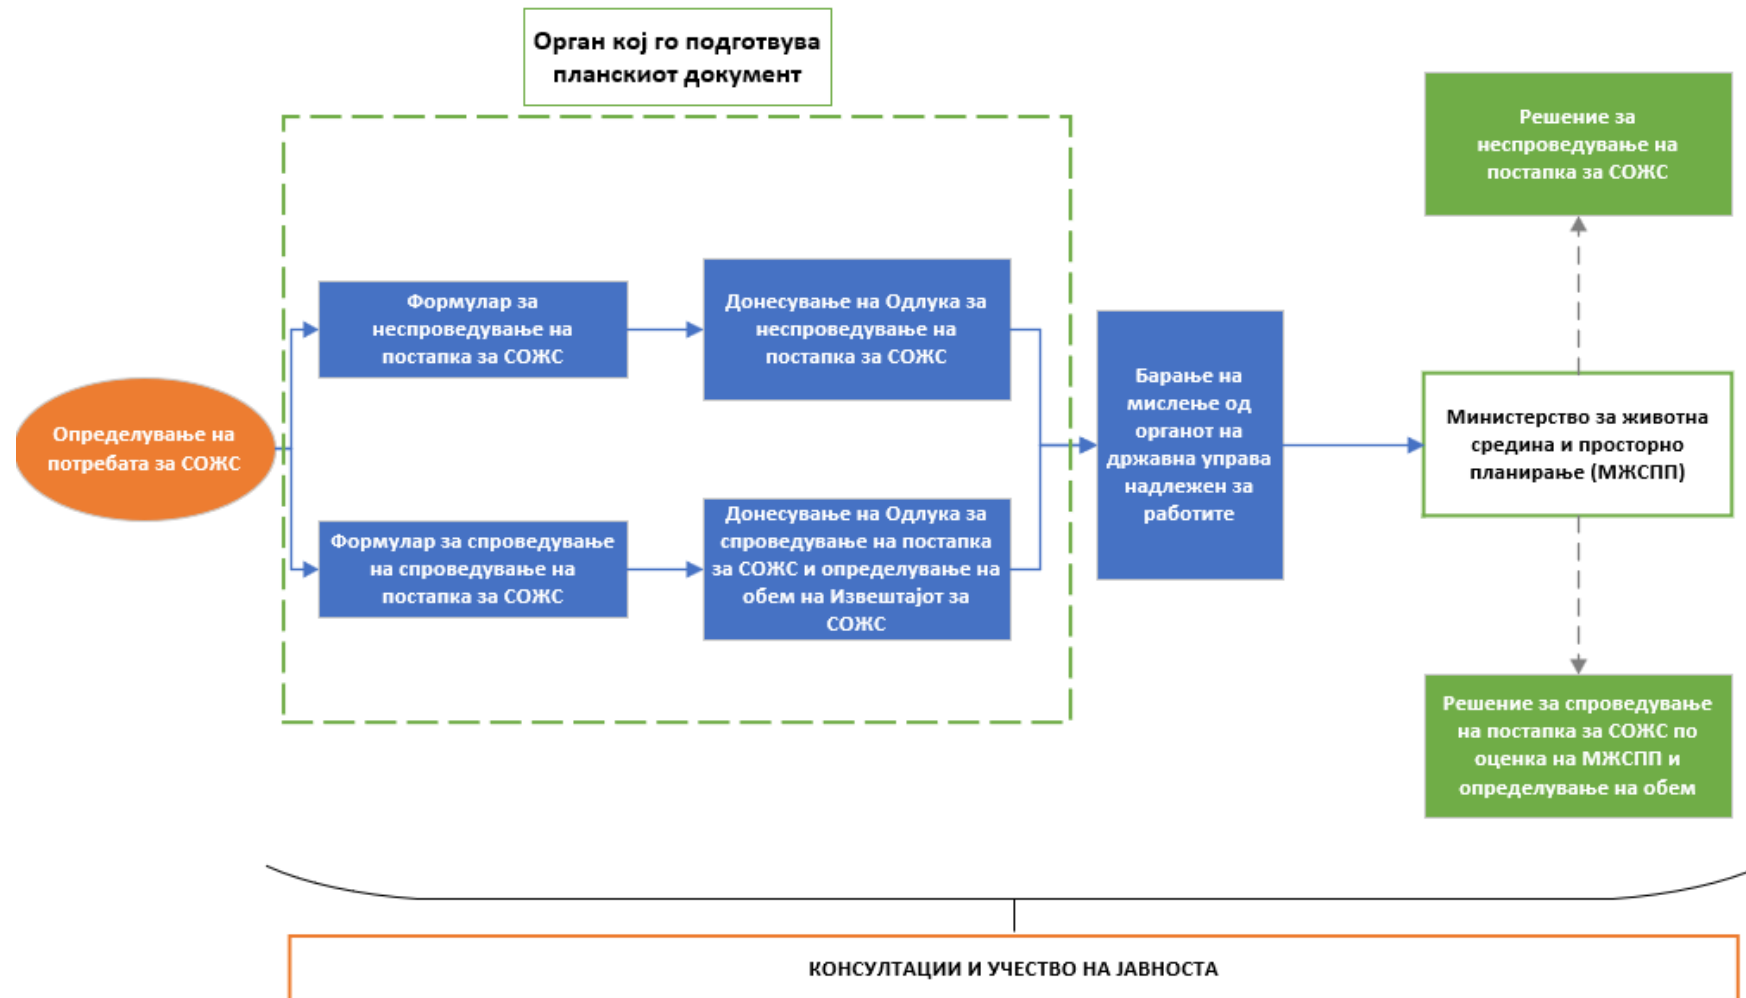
Орган кој го подготвува планскиот документ

Определување на потребата за СОЖС

Формулар за неспроведување на постапка за СОЖС

Донесување на Одлука за неспроведување на постапка за СОЖС

Формулар за спроведување на спроведување на постапка за СОЖС

Донесување на Одлука за спроведување на постапка за СОЖС и определување на обем на Извештајот за СОЖС

Барање на мислење од органот на државна управа надлежен за работите

Министерство за животна средина и просторно планирање (МЖСПП)

Решение за неспроведување на постапка за СОЖС

Решение за спроведување на постапка за СОЖС по оценка на МЖСПП и определување на обем

КОНСУЛТАЦИИ И УЧЕСТВО НА ЈАВНОСТА